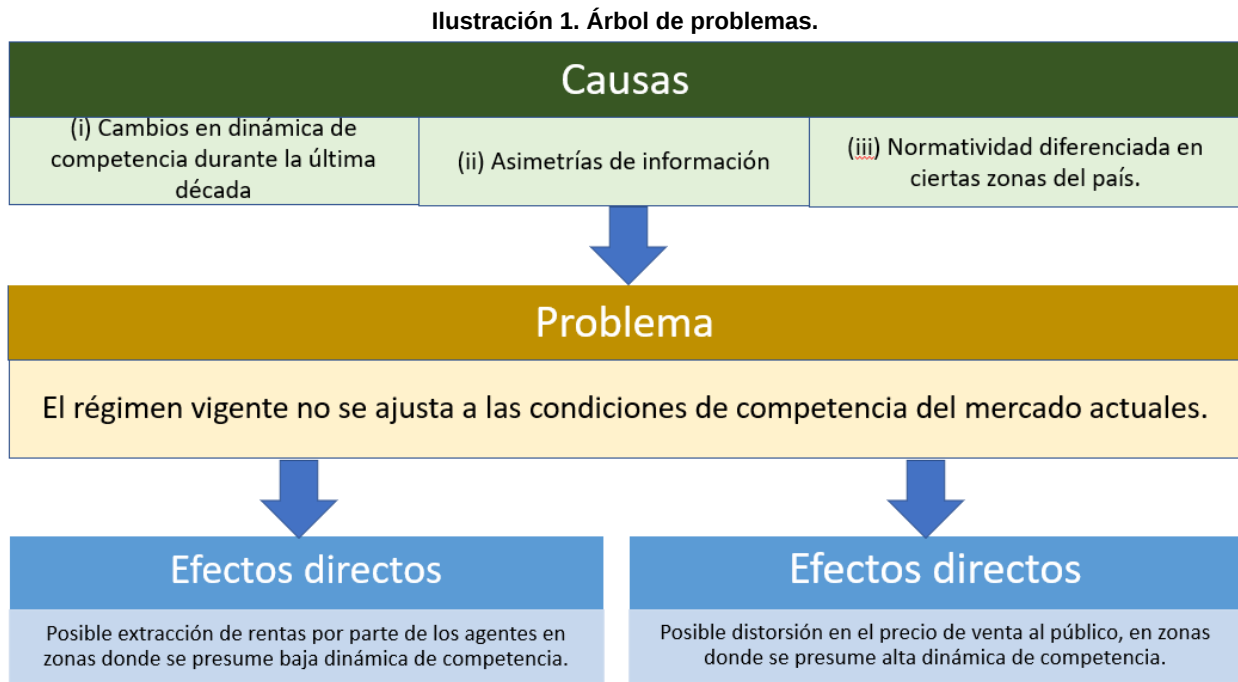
Ilustración 1. Árbol de problemas.

Causas

(i) Cambios en dinámica de competencia durante la última década

(ii) Asimetrías de información

(iii) Normatividad diferenciada en ciertas zonas del país.

Problema

El régimen vigente no se ajusta a las condiciones de competencia del mercado actuales.

Efectos directos

Posible extracción de rentas por parte de los agentes en zonas donde se presume baja dinámica de competencia.

Efectos directos

Posible distorsión en el precio de venta al público, en zonas donde se presume alta dinámica de competencia.